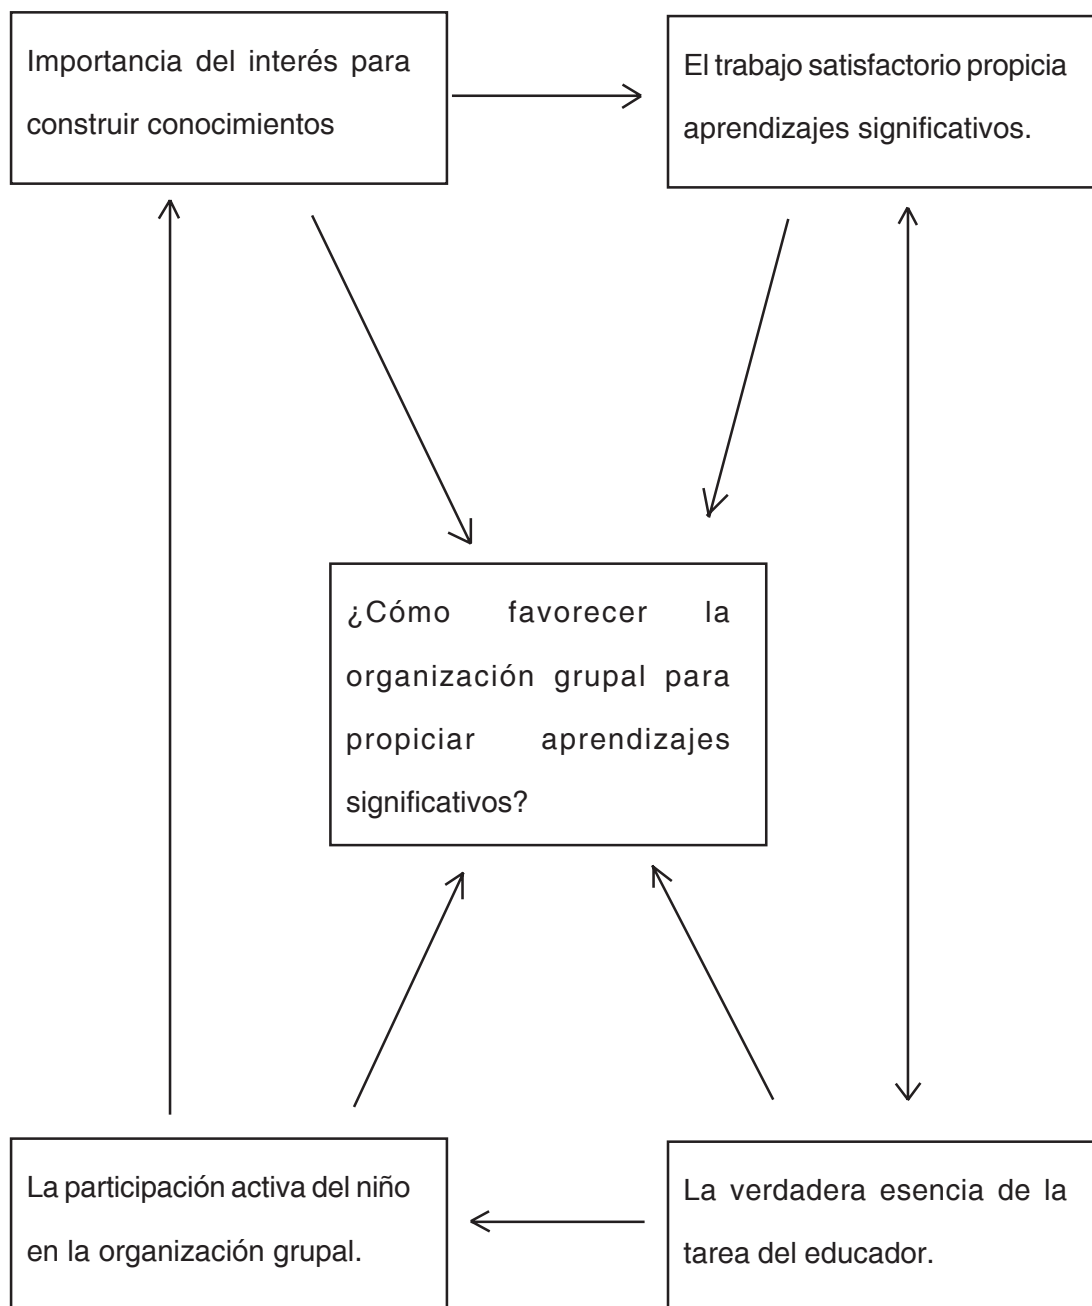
Importancia del interés para construir conocimientos

El trabajo satisfactorio propicia aprendizajes significativos.

¿Cómo favorecer la organización grupal para propiciar aprendizajes significativos?

La participación activa del niño en la organización grupal.

La verdadera esencia de la tarea del educador.